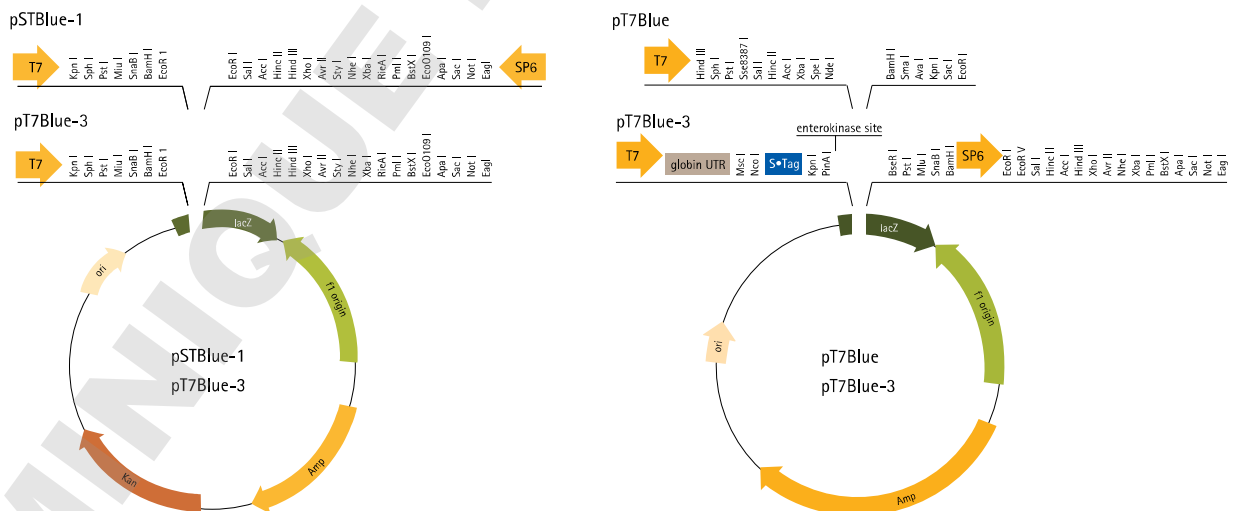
pSTBlue-1

T7 Kpn I Sph I Pst I Mlu I SnaB I BamH I EcoR 1

EcoR I Sal I Acc I Hinc II Hind III Xho I Avr II Sty I Nhe I Xba I RieA I Pml I BstX I Eco0109 I Apa I Sac I Not I Eag I SP6

pT7Blue-3

T7 Kpn I Sph I Pst I Mlu I SnaB I BamH I EcoR 1

EcoR I Sal I Acc I Hinc II Hind III Xho I Avr II Sty I Nhe I Xba I RieA I Pml I BstX I Eco0109 I Apa I Sac I Not I Eag I

lacZ
f1 origin
ori
pSTBlue-1
pT7Blue-3
Amp
Kan

pT7Blue

T7 Hind III Sph I Pst I Sse8387 I Sal I Hinc II Acc I Xba I Spe I Nde I

BamH I Sma I Ava I Kpn I Sac I EcoR I

pT7Blue-3

enterokinase site

T7 globin UTR Msc I Nco I S•Tag Kpn I PinA I

BseR I Pst I Mlu I SnaB I BamH I SP6 EcoR I EcoR V Sal I Hinc II Acc I Hind III Xho I Avr II Nhe I Xba I Pml I BstX I Apa I Sac I Not I Eag I

lacZ
f1 origin
ori
pT7Blue
pT7Blue-3
Amp